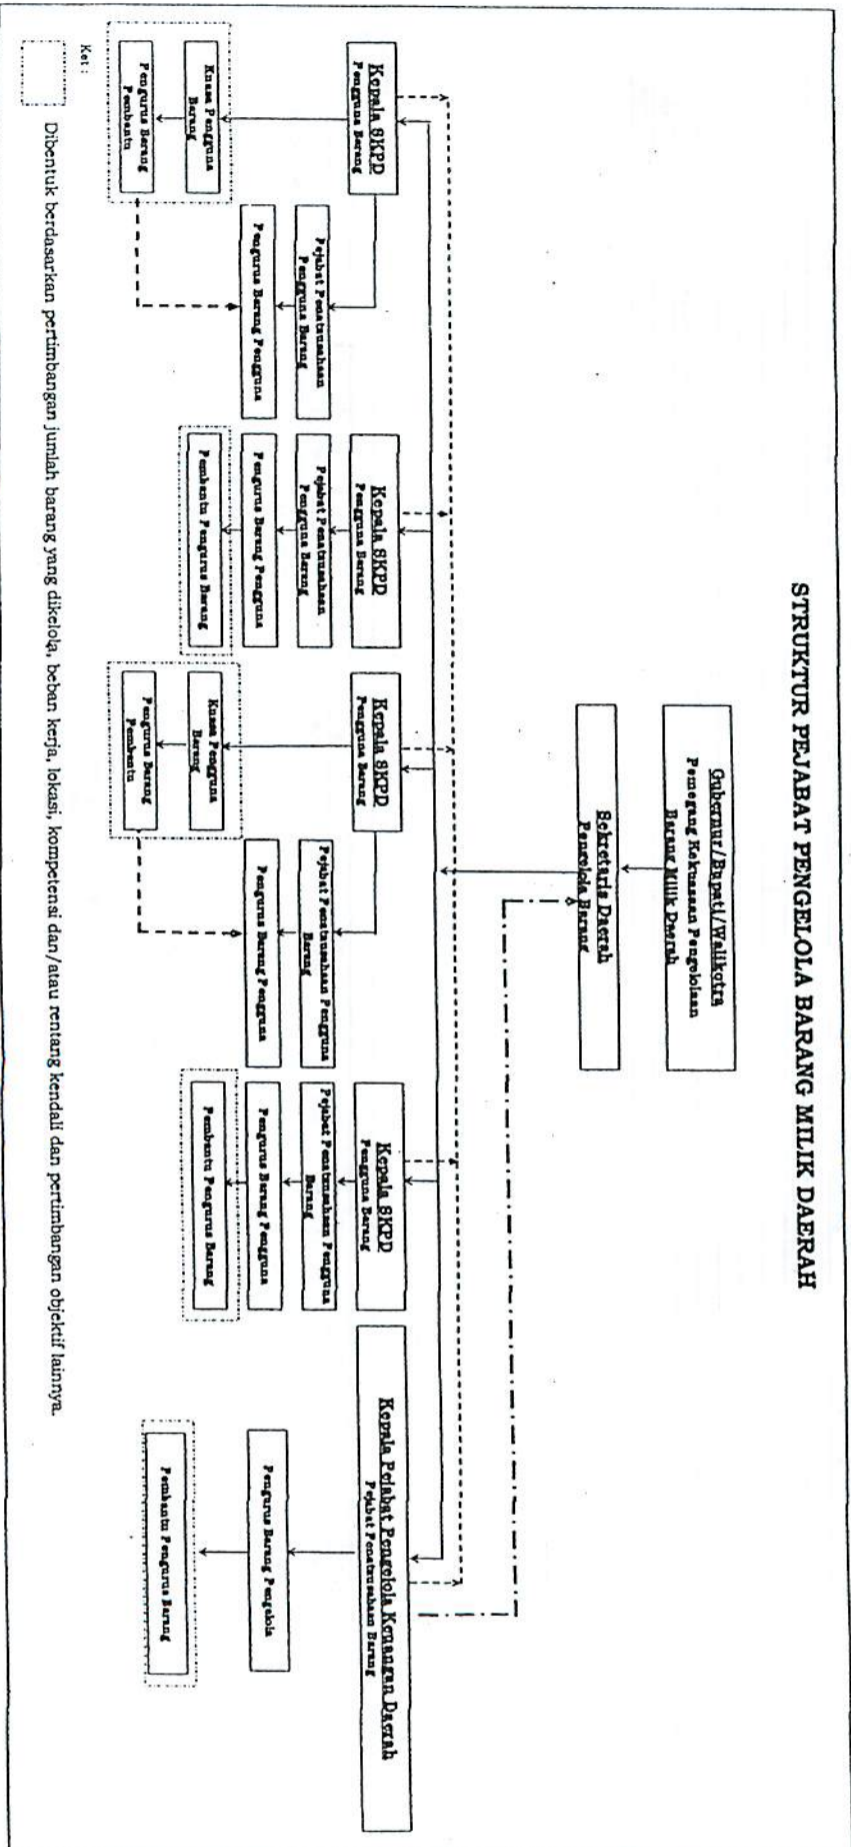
STRUKTUR PEJABAT PENGELOLA BARANG MILIK DAERAH

Gubernur/Bupati/Walikota
Pemegang Kekuasaan Pengelolaan Barang Milik Daerah

Sekretaris Daerah
Pengelola Barang

Kepala SKPD
Pengguna Barang

Kuasa Pengguna Barang

Pengurus Barang Pembantu

Pejabat Penatausahaan Pengguna Barang

Pengurus Barang Pengguna

Kepala SKPD
Pengguna Barang

Pejabat Penatausahaan Pengguna Barang

Pengurus Barang Pengguna

Pembantu Pengurus Barang

Kepala SKPD
Pengguna Barang

Kuasa Pengguna Barang

Pengurus Barang Pembantu

Pejabat Penatausahaan Pengguna Barang

Pengurus Barang Pengguna

Kepala SKPD
Pengguna Barang

Pejabat Penatausahaan Pengguna Barang

Pengurus Barang Pengguna

Pembantu Pengurus Barang

Kepala Pejabat Pengelola Keuangan Daerah
Pejabat Penatausahaan Barang

Pengurus Barang Pengelola

Pembantu Pengurus Barang

Ket :

Dibentuk berdasarkan pertimbangan jumlah barang yang dikelola, beban kerja, lokasi, kompetensi dan/atau rentang kendali dan pertimbangan objektif lainnya.